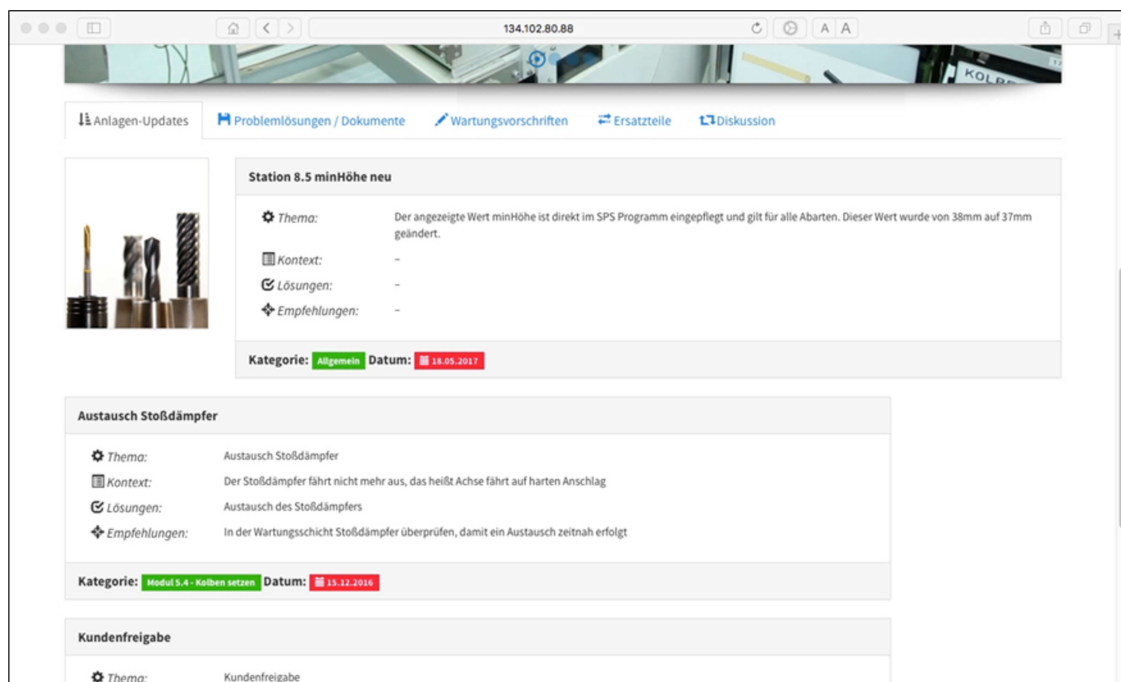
134.102.80.88

A A

KOLB

Anlagen-Updates

Problemlösungen / Dokumente

Wartungsvorschriften

Ersatzteile

Diskussion

Station 8.5 minHöhe neu

Thema: Der angezeigte Wert minHöhe ist direkt im SPS Programm eingepflegt und gilt für alle Abarten. Dieser Wert wurde von 38mm auf 37mm geändert.

Kontext: -

Lösungen: -

Empfehlungen: -

Kategorie: Allgemein Datum: 18.05.2017

Austausch Stoßdämpfer

Thema: Austausch Stoßdämpfer

Kontext: Der Stoßdämpfer fährt nicht mehr aus, das heißt Achse fährt auf harten Anschlag

Lösungen: Austausch des Stoßdämpfers

Empfehlungen: In der Wartungsschicht Stoßdämpfer überprüfen, damit ein Austausch zeitnah erfolgt

Kategorie: Modul 5.4 - Kolben setzen Datum: 15.12.2016

Kundenfreigabe

Thema: Kundenfreigabe